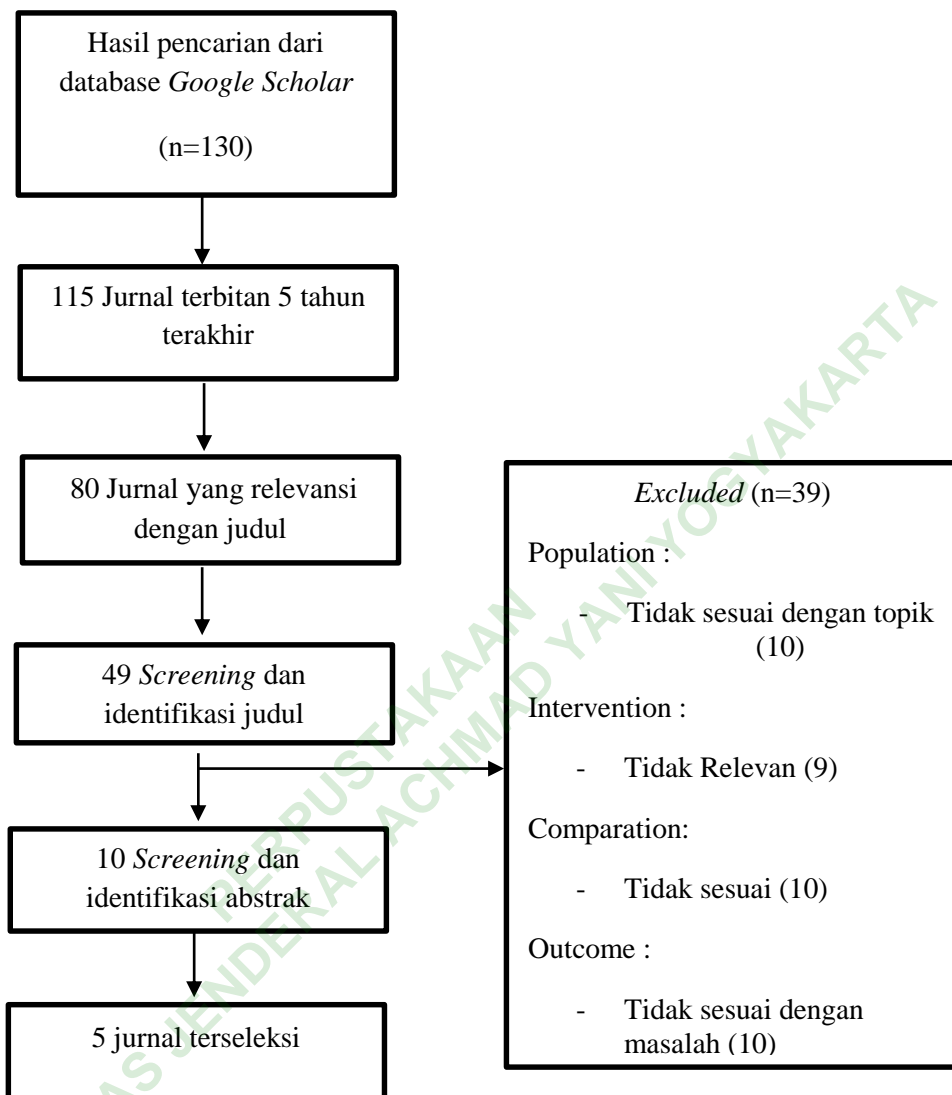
Hasil pencarian dari database *Google Scholar*

(n=130)

115 Jurnal terbitan 5 tahun terakhir

80 Jurnal yang relevansi dengan judul

49 *Screening* dan identifikasi judul

10 *Screening* dan identifikasi abstrak

5 jurnal terseleksi

*Excluded* (n=39)

Population :

- Tidak sesuai dengan topik (10)

Intervention :

- Tidak Relevan (9)

Comparation:

- Tidak sesuai (10)

Outcome :

- Tidak sesuai dengan masalah (10)

PERPUSTAKAAN
UNIVERSITAS JENDERAL ACHMAD YANI YOGYAKARTA